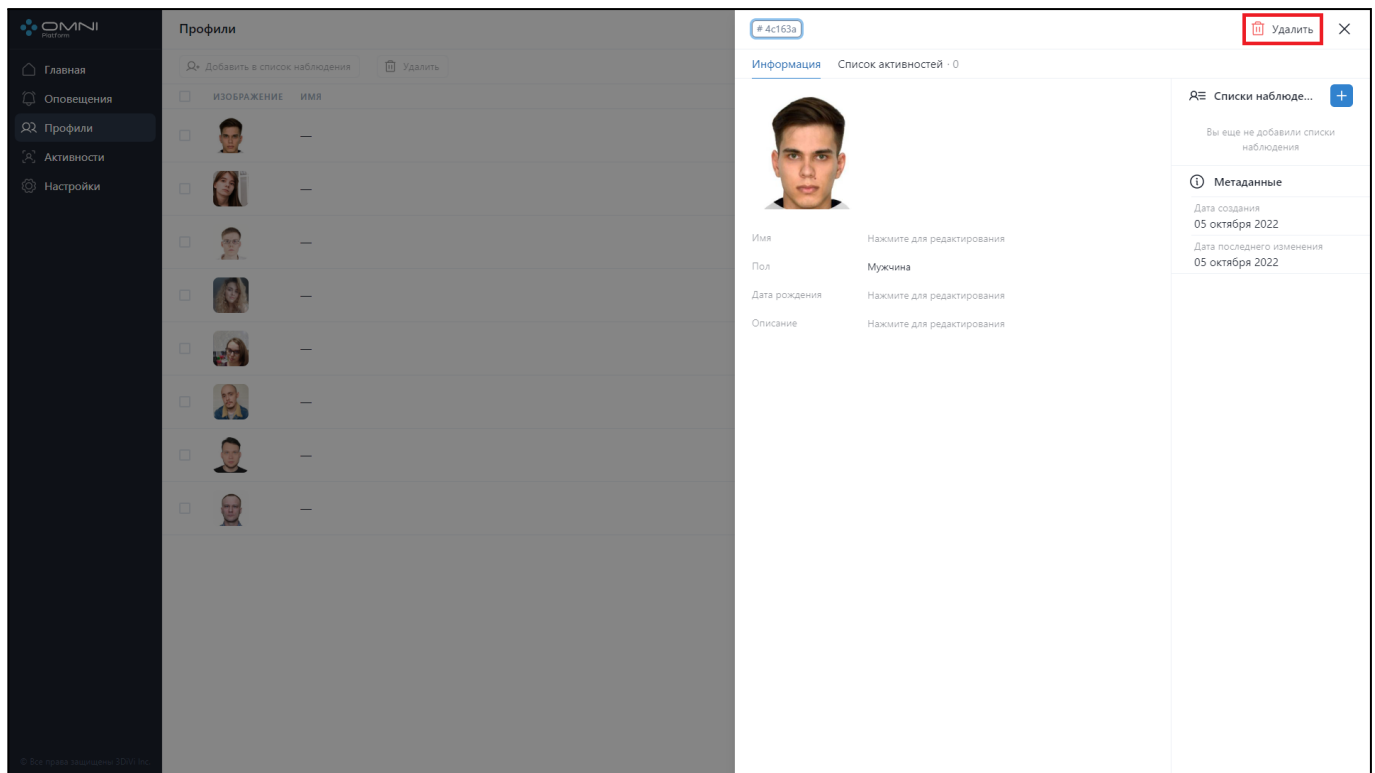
OMNI Platform

Главная
Оповещения
Профили
Активности
Настройки

© Все права защищены 3DiVi Inc.

Профили

Добавить в список наблюдения
Удалить

| | ИЗОБРАЖЕНИЕ | ИМЯ |
|---|---|---|
| | | — |
| | | — |
| | | — |
| | | — |
| | | — |
| | | — |
| | | — |
| | | — |

# 4c163a

Удалить

Информация
Список активностей · 0

Имя Нажмите для редактирования
Пол Мужчина
Дата рождения Нажмите для редактирования
Описание Нажмите для редактирования

Списки наблюде...

Вы еще не добавили списки наблюдения

Метаданные

Дата создания
05 октября 2022
Дата последнего изменения
05 октября 2022